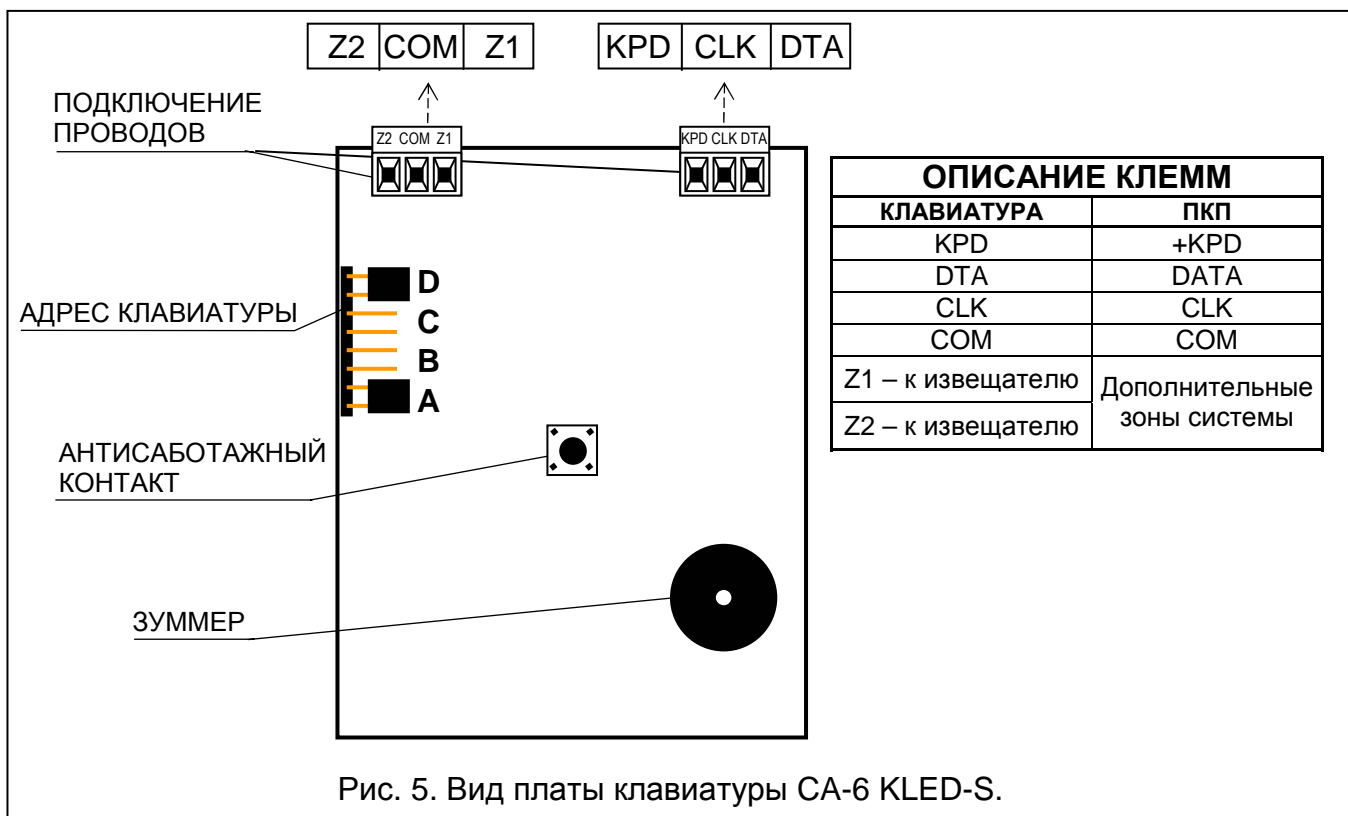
| Z2 | COM | Z1 |
|---|---|---|

| KPD | CLK | DTA |
|---|---|---|

ПОДКЛЮЧЕНИЕ ПРОВОДОВ

Z2 COM Z1

KPD CLK DTA

АДРЕС КЛАВИАТУРЫ

D
C
B
A

АНТИСАБОТАЖНЫЙ КОНТАКТ

ЗУММЕР

| ОПИСАНИЕ КЛЕММ | |
|---|---|
| КЛАВИАТУРА | ПКП |
| KPD | +KPD |
| DTA | DATA |
| CLK | CLK |
| COM | COM |
| Z1 – к извещателю | Дополнительные зоны системы |
| Z2 – к извещателю | |

Рис. 5. Вид платы клавиатуры CA-6 KLED-S.